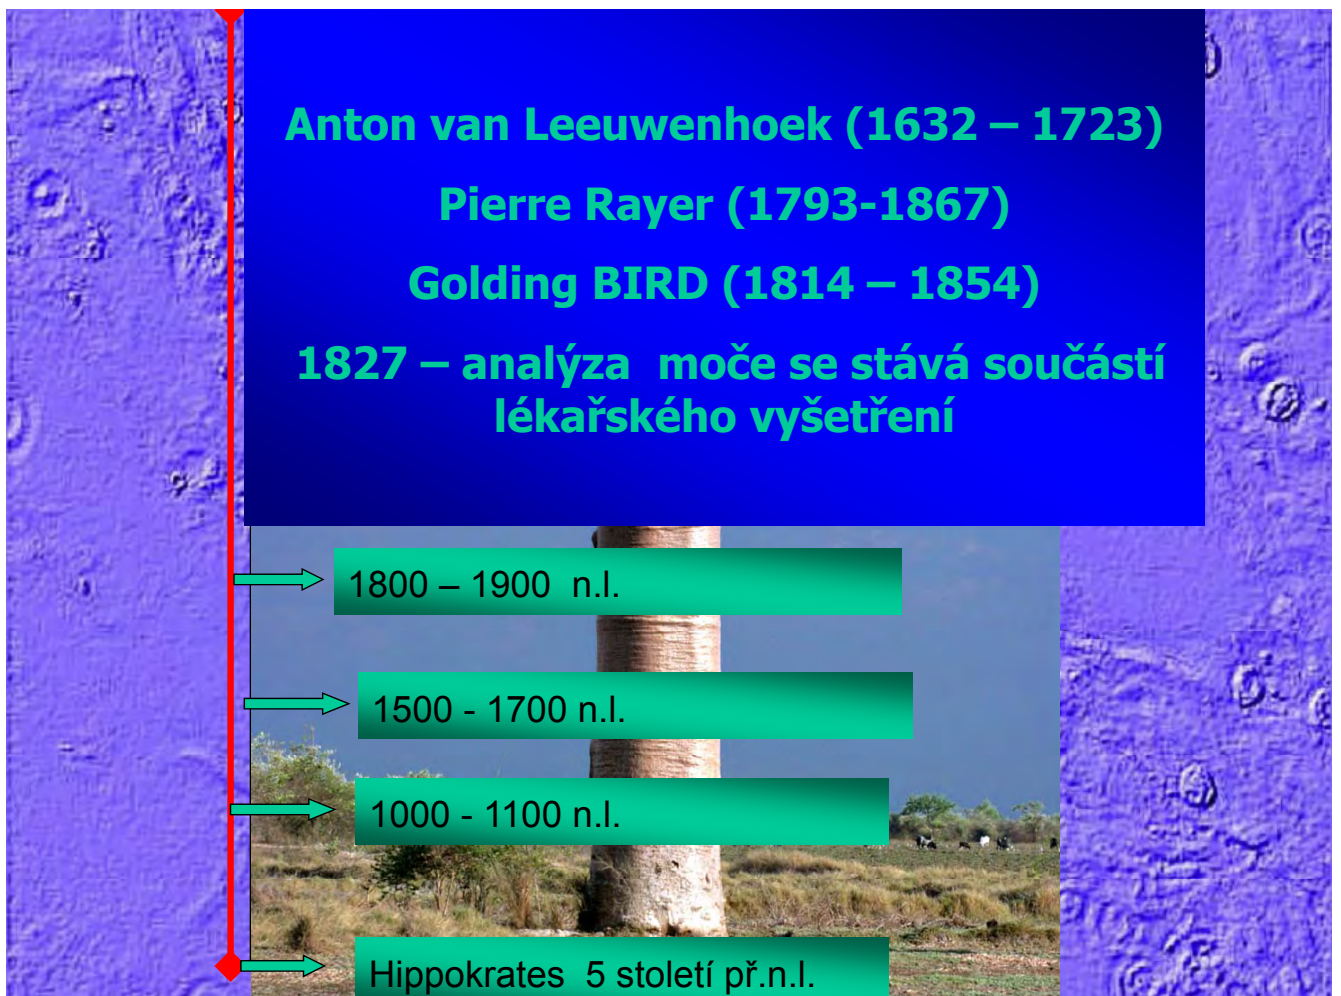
Anton van Leeuwenhoek (1632 – 1723)

Pierre Rayer (1793-1867)

Golding BIRD (1814 – 1854)

1827 – analýza moče se stává součástí lékařského vyšetření

1800 – 1900 n.l.

1500 - 1700 n.l.

1000 - 1100 n.l.

Hippokrates 5 století př.n.l.